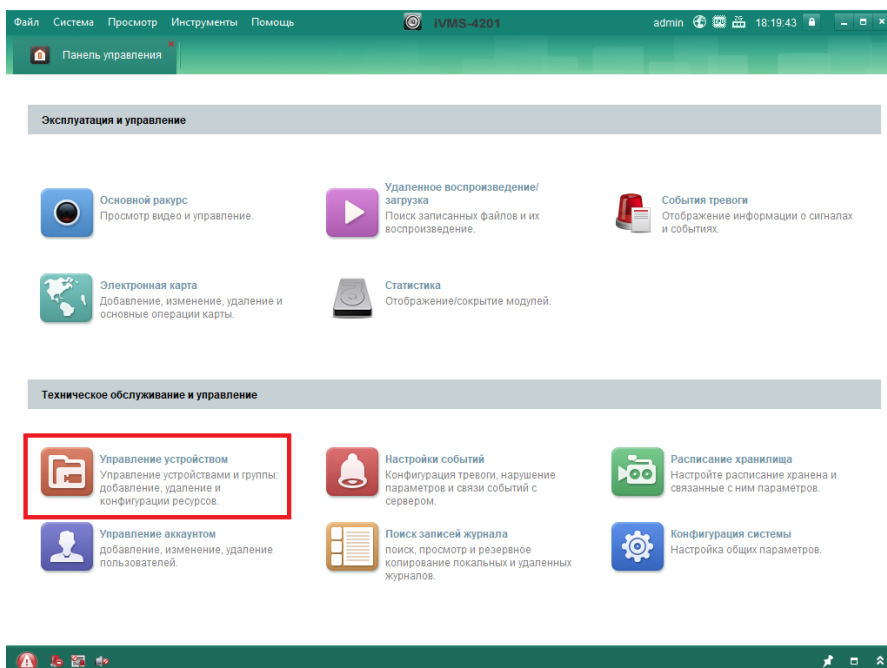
Файл Система Просмотр Инструменты Помощь

iVMS-4201

admin 18:19:43

Панель управления

Эксплуатация и управление

Основной ракурс
Просмотр видео и управление.

Удаленное воспроизведение/загрузка
Поиск записанных файлов и их воспроизведение.

События тревоги
Отображение информации о сигналах и событиях.

Электронная карта
Добавление, изменение, удаление и основные операции карты.

Статистика
Отображение/сокрытие модулей.

Техническое обслуживание и управление

Управление устройством
Управление устройствами и группы: добавление, удаление и конфигурации ресурсов.

Настройки событий
Конфигурация тревоги, нарушение параметров и связи событий с сервером.

Расписание хранилища
Настройте расписание хранена и связанные с ним параметров.

Управление аккаунтом
добавление, изменение, удаление пользователей.

Поиск записей журнала
поиск, просмотр и резервное копирование локальных и удаленных журналов.

Конфигурация системы
Настройка общих параметров.